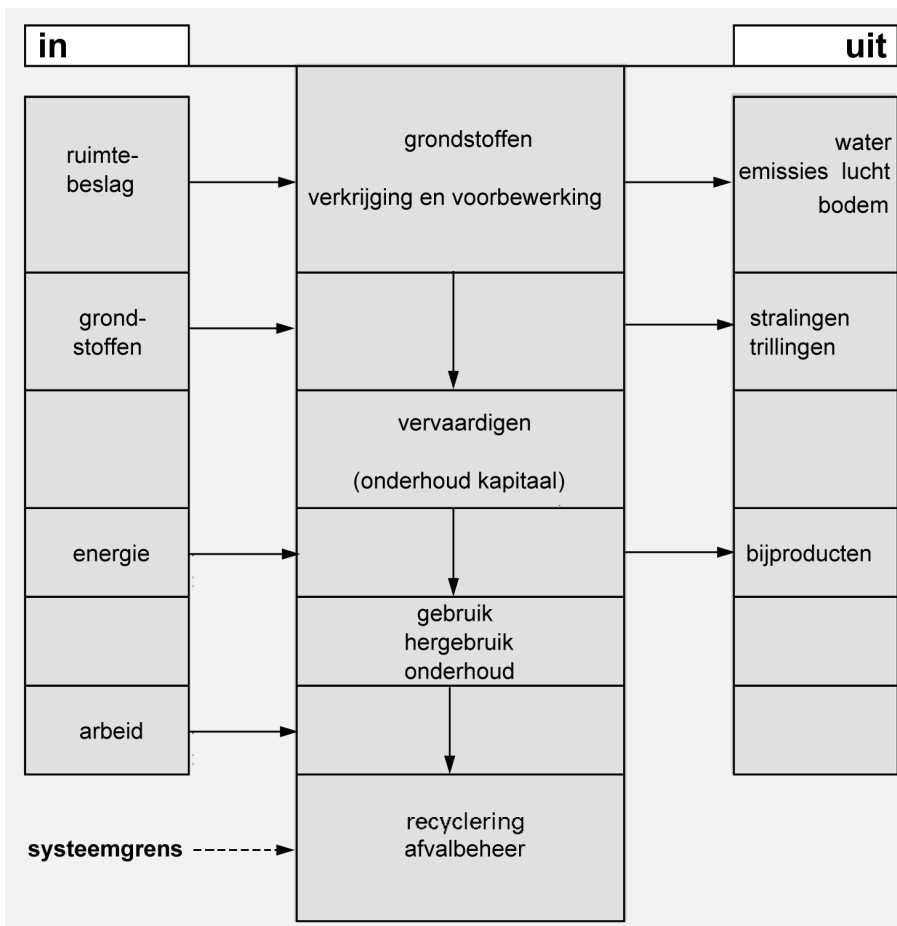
in

uit

ruimtebeslag

grondstoffen

energie

arbeid

grondstoffen

verkrijging en voorbewerking

vervaardigen

(onderhoud kapitaal)

gebruik
hergebruik
onderhoud

recyclering
afvalbeheer

water
emissies lucht
bodem

stralingen
trillingen

bijproducten

systeemgrens